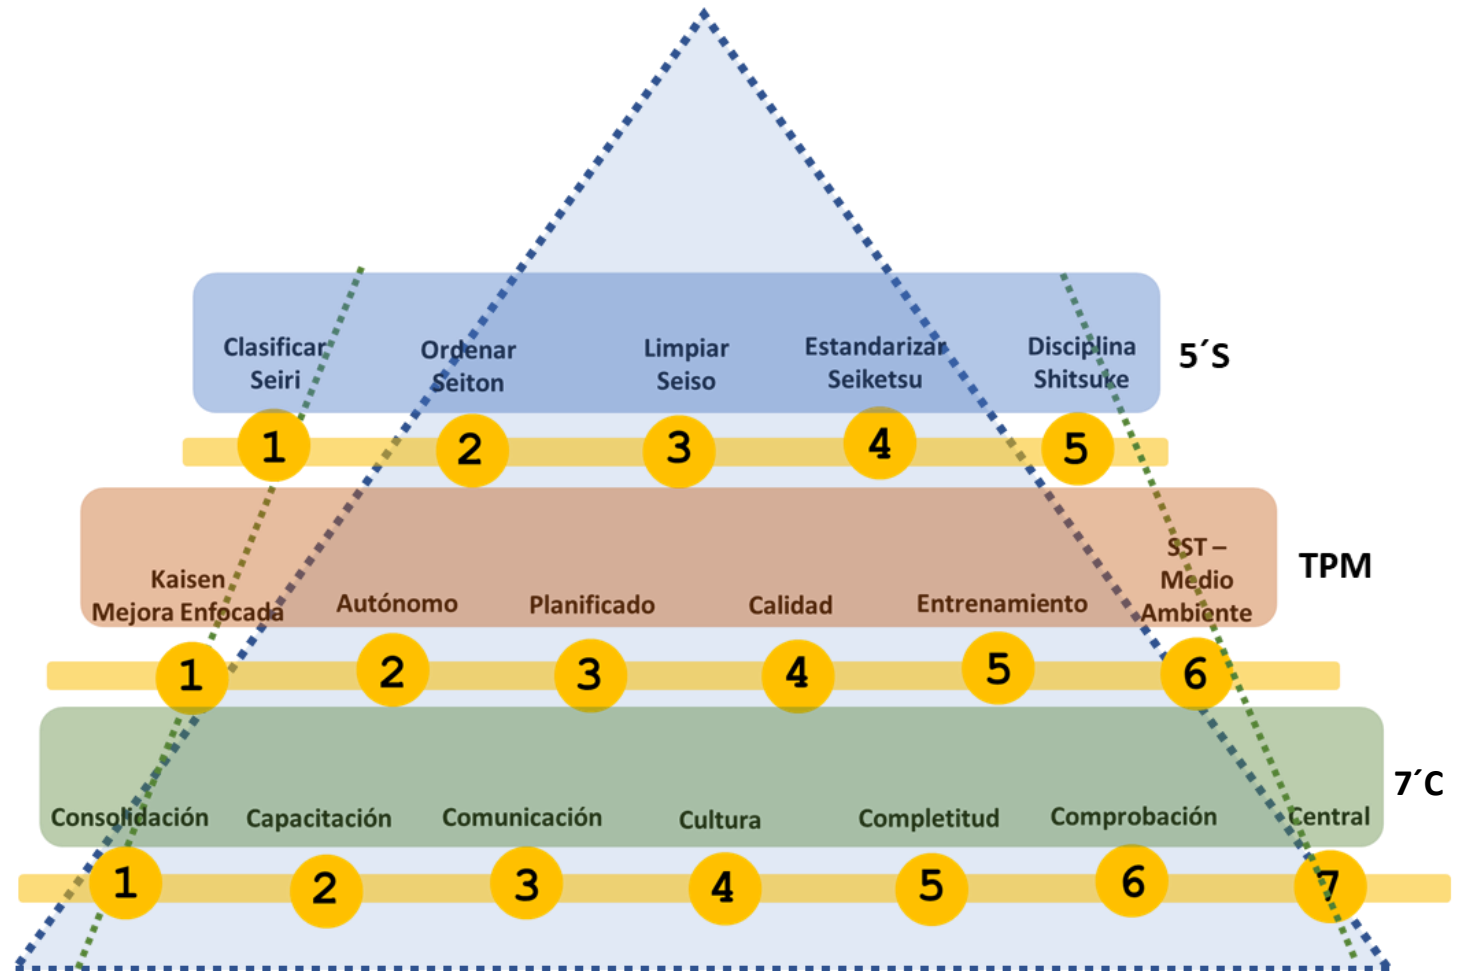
Clasificar Seiri

Ordenar Seiton

Limpiar Seiso

Estandarizar Seiketsu

Disciplina Shitsuke

5´S

1 2 3 4 5

Kaisen Mejora Enfocada

Autónomo

Planificado

Calidad

Entrenamiento

SST – Medio Ambiente

TPM

1 2 3 4 5 6

Consolidación

Capacitación

Comunicación

Cultura

Completitud

Comprobación

Central

7´C

1 2 3 4 5 6 7